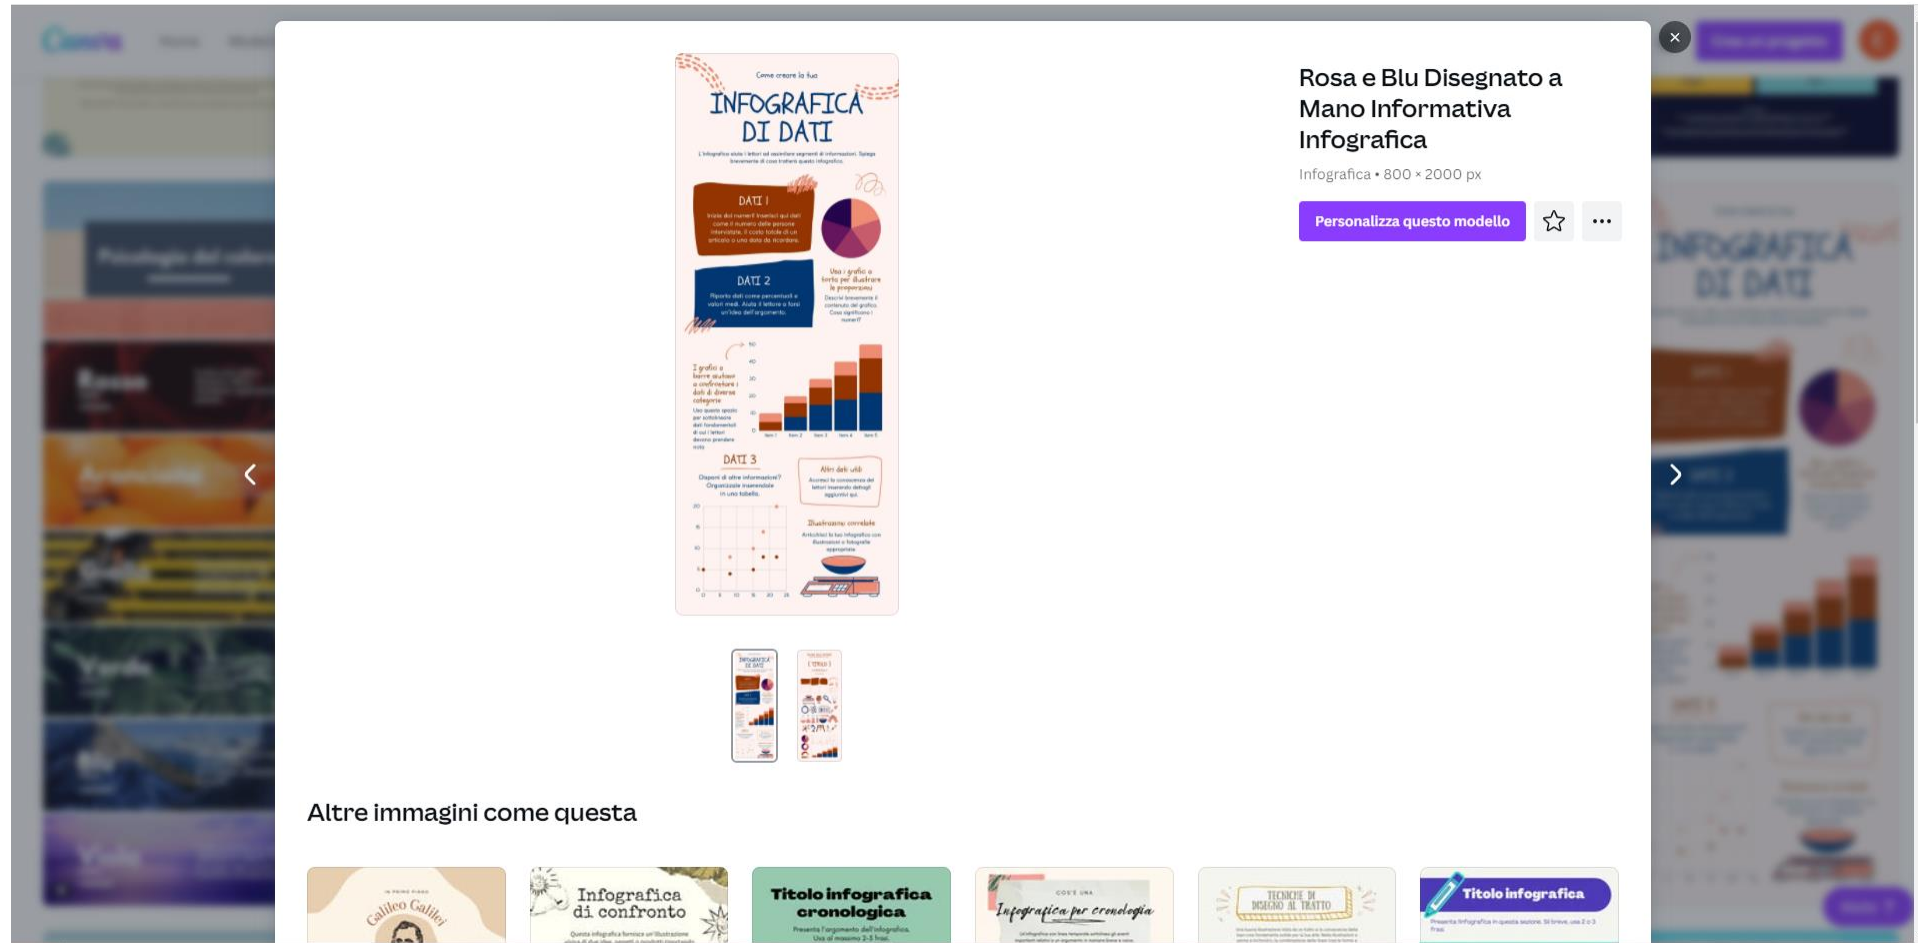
Come creare la tua
INFOGRAFICA DI DATI

DATI 1

DATI 2

DATI 3

Rosa e Blu Disegnato a Mano Informativa Infografica

Infografica • 800 × 2000 px

Personalizza questo modello

Altre immagini come questa

Galileo Galilei

Infografica di confronto

Titolo infografica cronologica

Infografica per cronologia

TECNICHE DI DISEGNO AL TRATTO

Titolo infografica